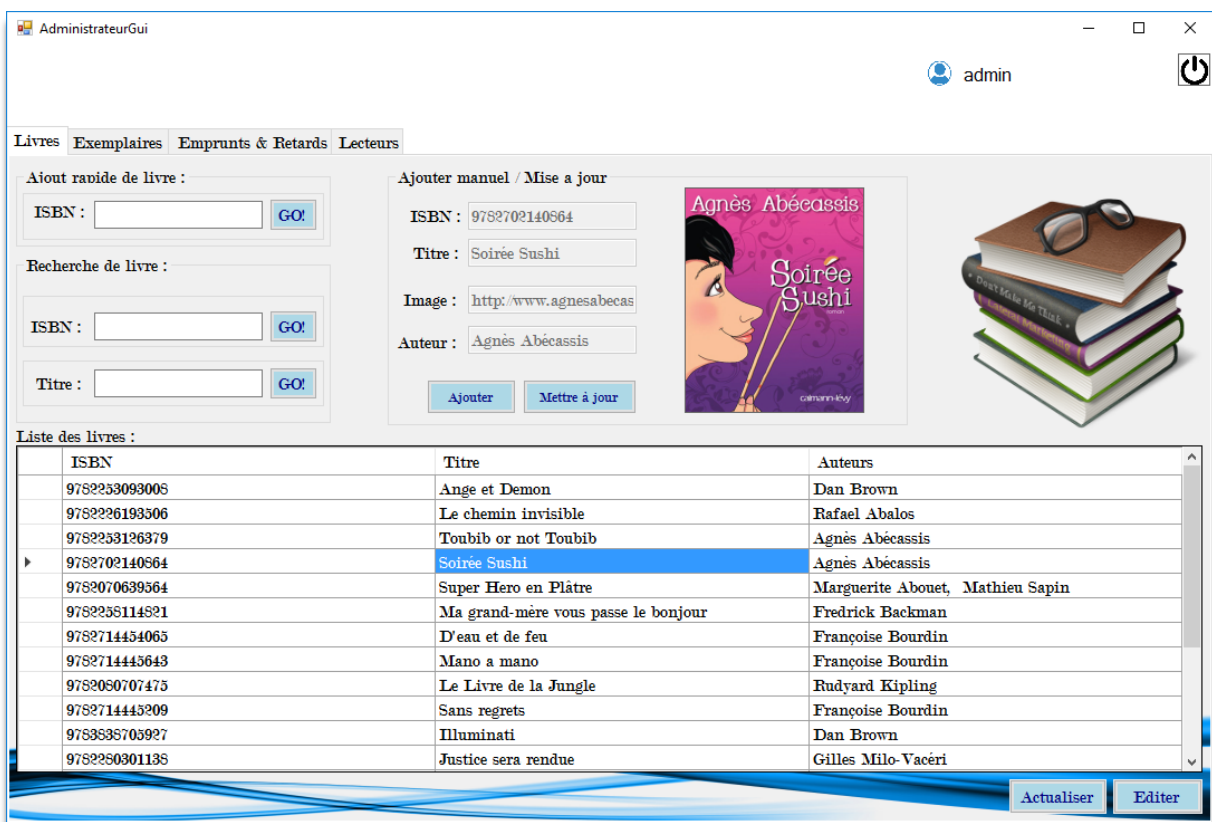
AdministrateurGui

admin

Livres | Exemplaires | Emprunts & Retards | Lecteurs

Ajout rapide de livre :
ISBN : GO!

Recherche de livre :
ISBN : GO!
Titre : GO!

Ajouter manuel / Mise a jour
ISBN : 9782702140864
Titre : Soirée Sushi
Image : http://www.agnesabecas
Auteur : Agnès Abécassis
Ajouter | Mettre à jour

Agnès Abécassis
Soirée Sushi
roman
calmann-lévy

Liste des livres :

| | ISBN | Titre | Auteurs |
|---|---|---|---|
| | 9782253093008 | Ange et Demon | Dan Brown |
| | 9782226193506 | Le chemin invisible | Rafael Abalos |
| | 9782253126379 | Toubib or not Toubib | Agnès Abécassis |
| ▸ | 9782702140864 | Soirée Sushi | Agnès Abécassis |
| | 9782070639564 | Super Hero en Plâtre | Marguerite Abouet, Mathieu Sapin |
| | 9782258114821 | Ma grand-mère vous passe le bonjour | Fredrick Backman |
| | 9782714454065 | D'eau et de feu | Françoise Bourdin |
| | 9782714445643 | Mano a mano | Françoise Bourdin |
| | 9782080707475 | Le Livre de la Jungle | Rudyard Kipling |
| | 9782714445209 | Sans regrets | Françoise Bourdin |
| | 9783838705927 | Illuminati | Dan Brown |
| | 9782260301138 | Justice sera rendue | Gilles Milo-Vacéri |

Actualiser | Editer